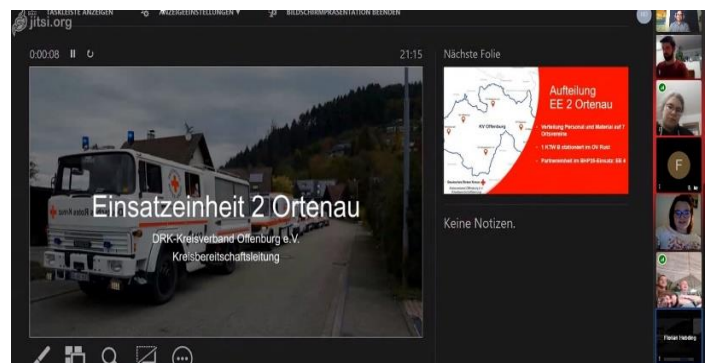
jitsi.org

TASKLEISTE ANZEIGEN ANZEIGEEINSTELLUNGEN BILDSCHIRMPRÄSENTATION BEENDEN

0:00:08 21:15

Nächste Folie

Aufteilung EE 2 Ortenau

Verteilung Personal und Material auf 7 Ortsvereine

1 KTW B stationiert im OV Ried

Partnereinheit im MANV50-Einsatz: EE 4

KV Offenburg

Einsatzeinheit 2 Ortenau

DRK-Kreisverband Offenburg e.V.
Kreisbereitschaftsleitung

Keine Notizen.

F

Florian Hedding